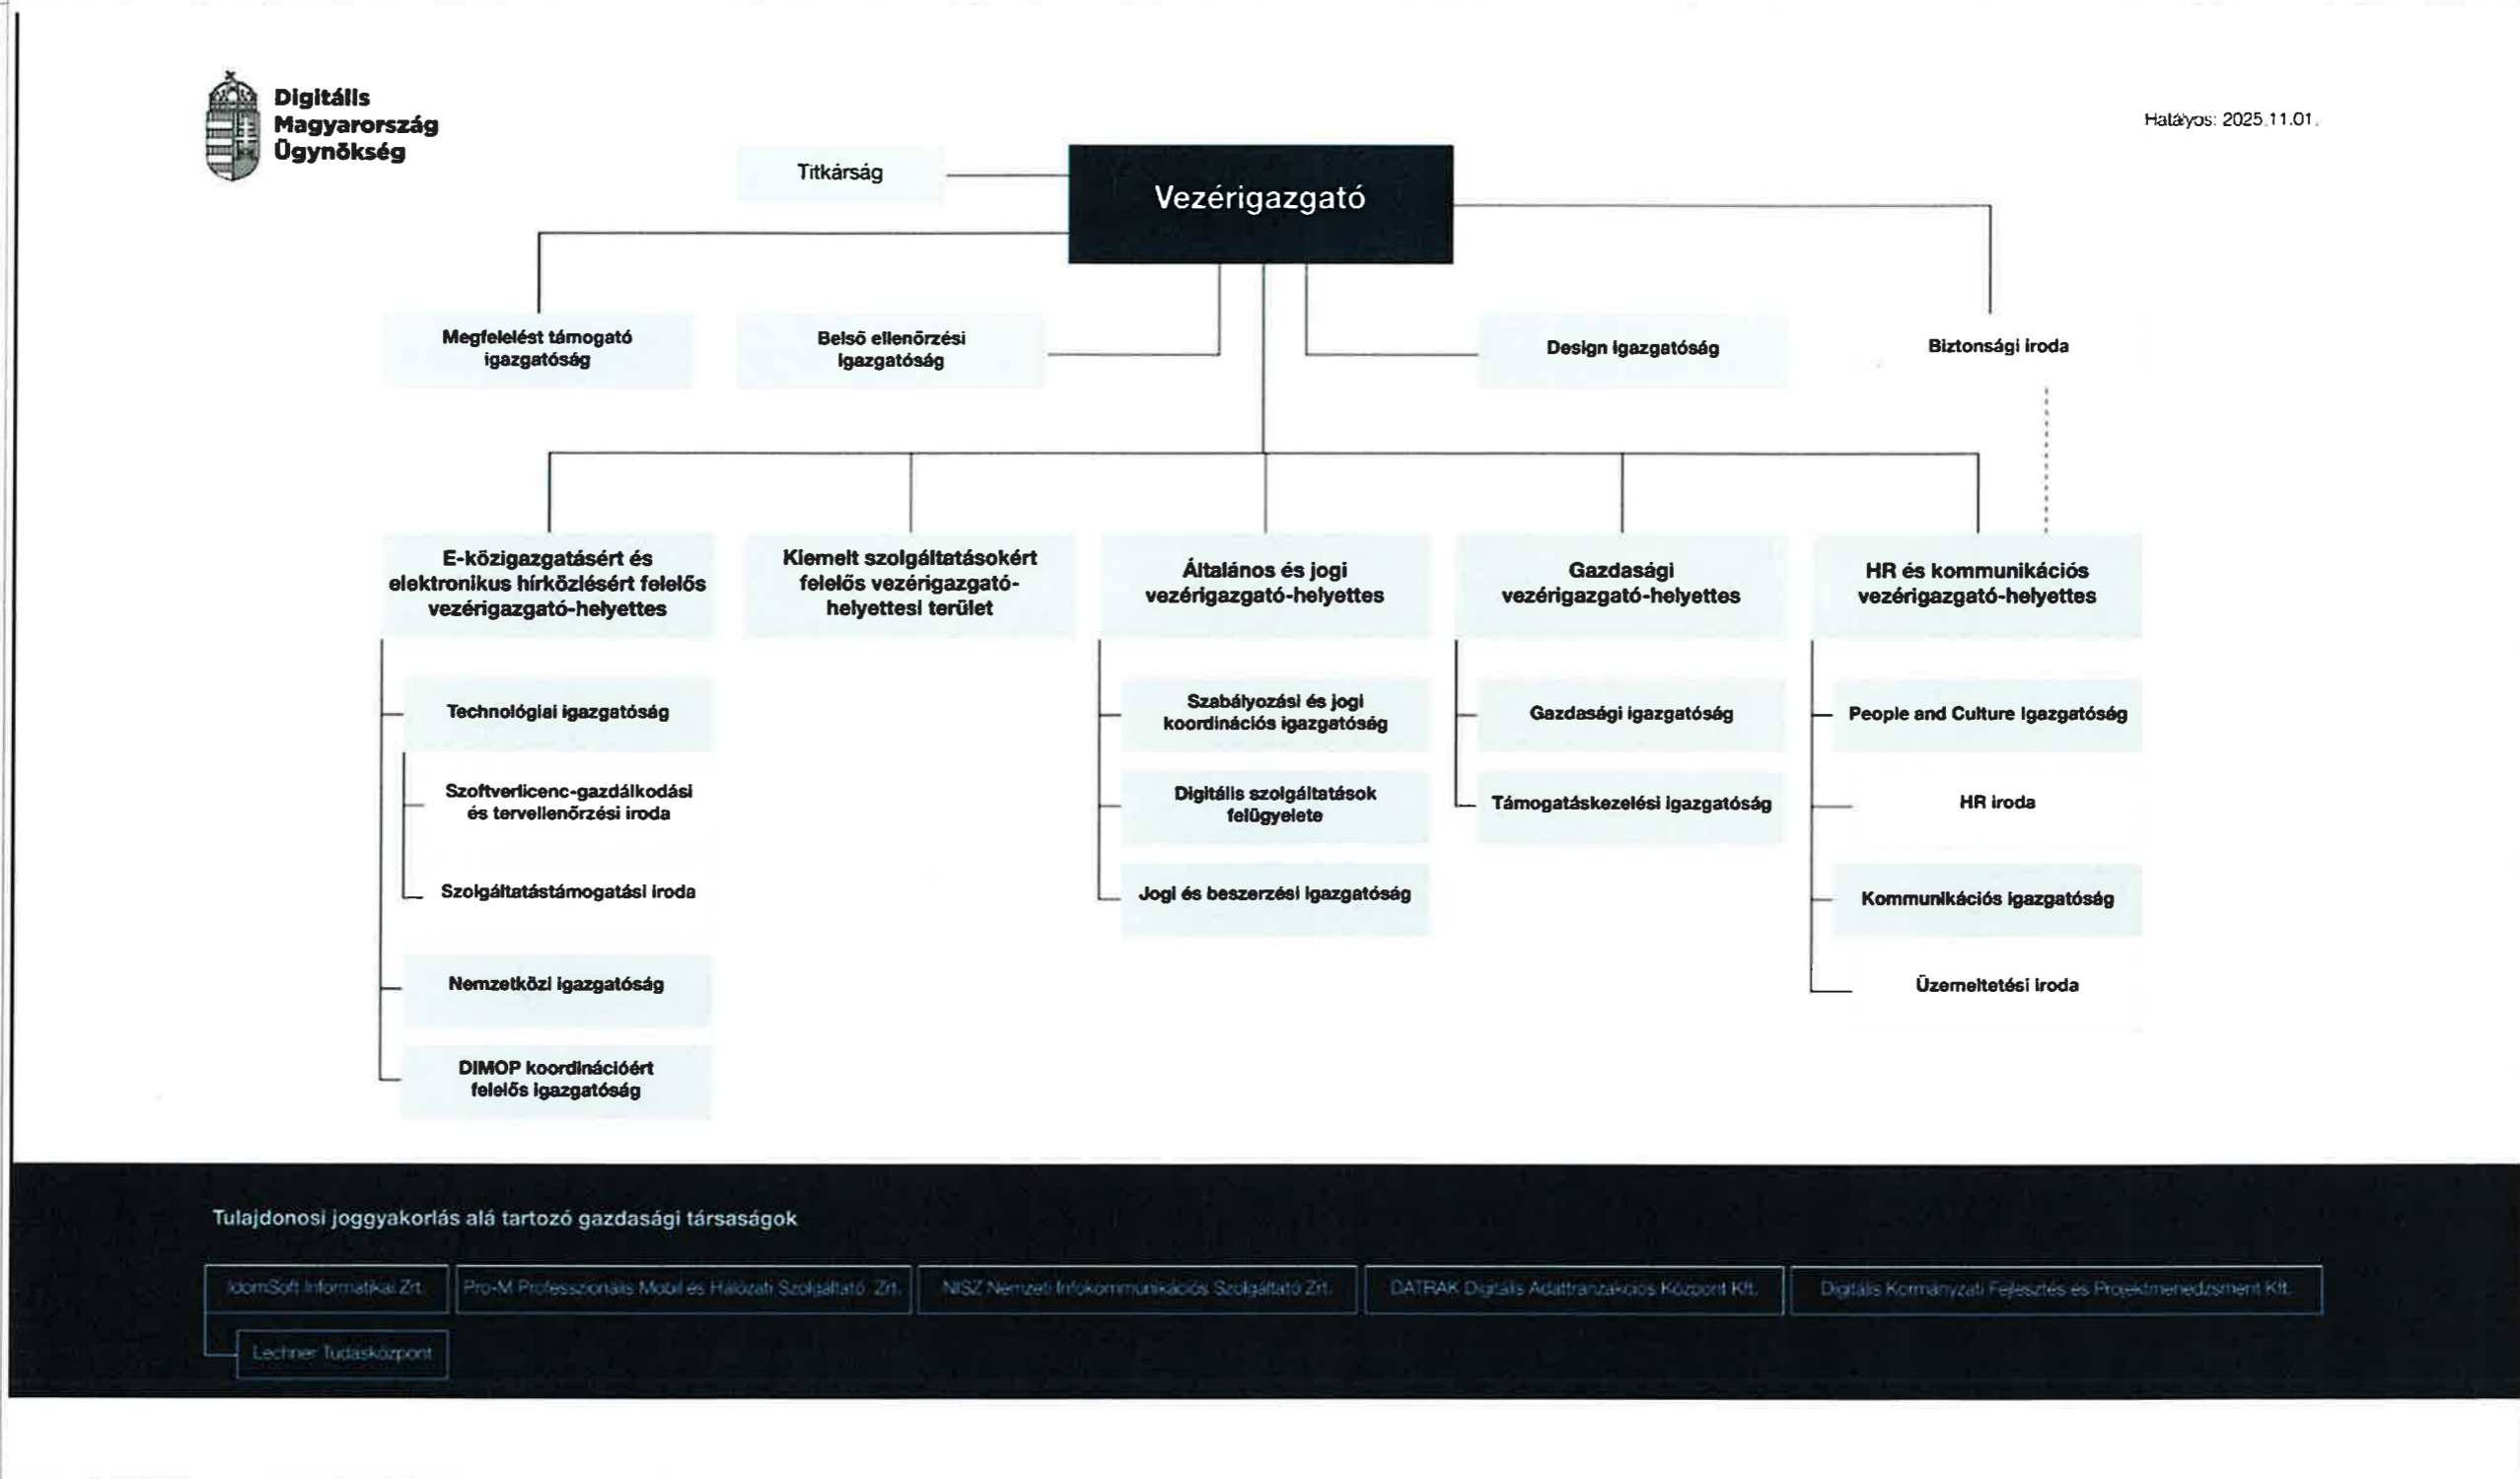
Digitális Magyarország Ügynökség

Hatályos: 2025.11.01.

Titkárság

Vezérigazgató

Megfelelést támogató igazgatóság

Belső ellenőrzési igazgatóság

Design igazgatóság

Biztonsági iroda

E-közigazgatásért és elektronikus hírközlésért felelős vezérigazgató-helyettes

Technológiai igazgatóság

Szoftverlicenc-gazdálkodási és tervellenőrzési iroda

Szolgáltatástámogatási iroda

Nemzetközi igazgatóság

DIMOP koordinációért felelős igazgatóság

Kiemelt szolgáltatásokért felelős vezérigazgató-helyettesi terület

Általános és jogi vezérigazgató-helyettes

Szabályozási és jogi koordinációs igazgatóság

Digitális szolgáltatások felügyelete

Jogi és beszerzési igazgatóság

Gazdasági vezérigazgató-helyettes

Gazdasági igazgatóság

Támogatáskezelési igazgatóság

HR és kommunikációs vezérigazgató-helyettes

People and Culture Igazgatóság

HR iroda

Kommunikációs igazgatóság

Üzemeltetési iroda

Tulajdonosi joggyakorlás alá tartozó gazdasági társaságok

IdomSoft Informatikai Zrt.

Pro-M Professzionális Mobil és Hálózati Szolgáltató Zrt.

NISZ Nemzeti Infokommunikációs Szolgáltató Zrt.

DATRAK Digitális Adattranzakciós Központ Kft.

Digitális Kormányzati Fejlesztés és Projektmenedzsment Kft.

Lechner Tudásközpont